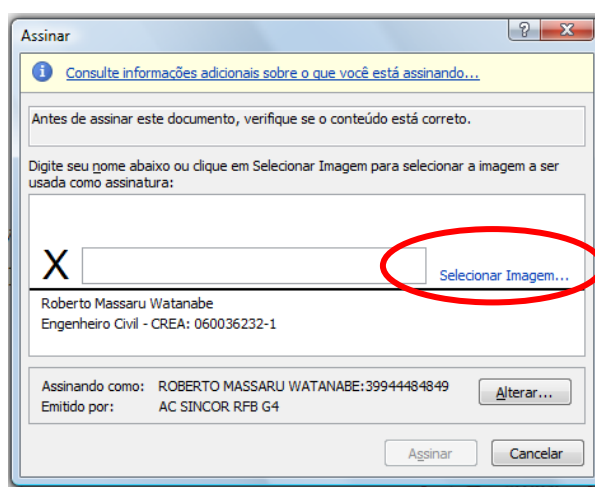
Assinar

?

X

Consulte informações adicionais sobre o que você está assinando...

Antes de assinar este documento, verifique se o conteúdo está correto.

Digite seu nome abaixo ou clique em Selecionar Imagem para selecionar a imagem a ser usada como assinatura:

X

Selecionar Imagem...

Roberto Massaru Watanabe
Engenheiro Civil - CREA: 060036232-1

Assinando como: ROBERTO MASSARU WATANABE:39944484849
Emitido por: AC SINCOR RFB G4

Alterar...

Assinar

Cancelar